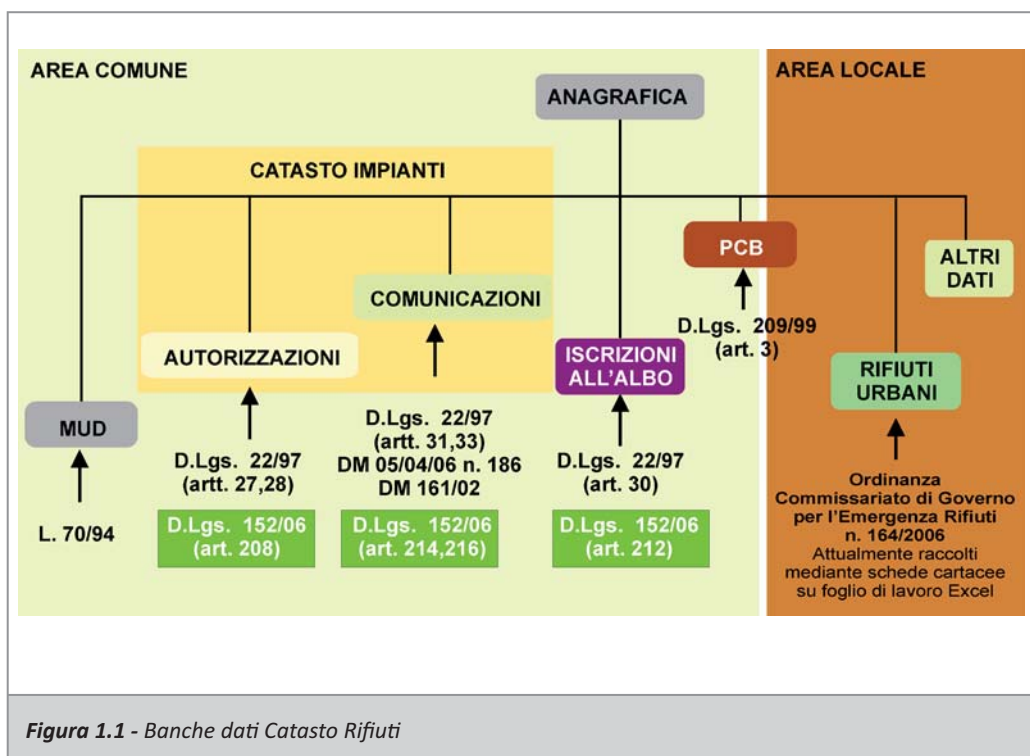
AREA COMUNE

AREA LOCALE

ANAGRAFICA

CATASTO IMPIANTI

PCB

ALTRI DATI

COMUNICAZIONI

D.Lgs. 209/99 (art. 3)

AUTORIZZAZIONI

ISCRIZIONI ALL'ALBO

RIFIUTI URBANI

MUD

D.Lgs. 22/97 (artt. 31,33) DM 05/04/06 n. 186 DM 161/02

D.Lgs. 22/97 (artt. 27,28)

D.Lgs. 22/97 (art. 30)

L. 70/94

D.Lgs. 152/06 (art. 208)

D.Lgs. 152/06 (art. 214,216)

D.Lgs. 152/06 (art. 212)

Ordinanza Commissariato di Governo per l'Emergenza Rifiuti n. 164/2006 Attualmente raccolti mediante schede cartacee su foglio di lavoro Excel

Figura 1.1 - Banche dati Catasto Rifiuti